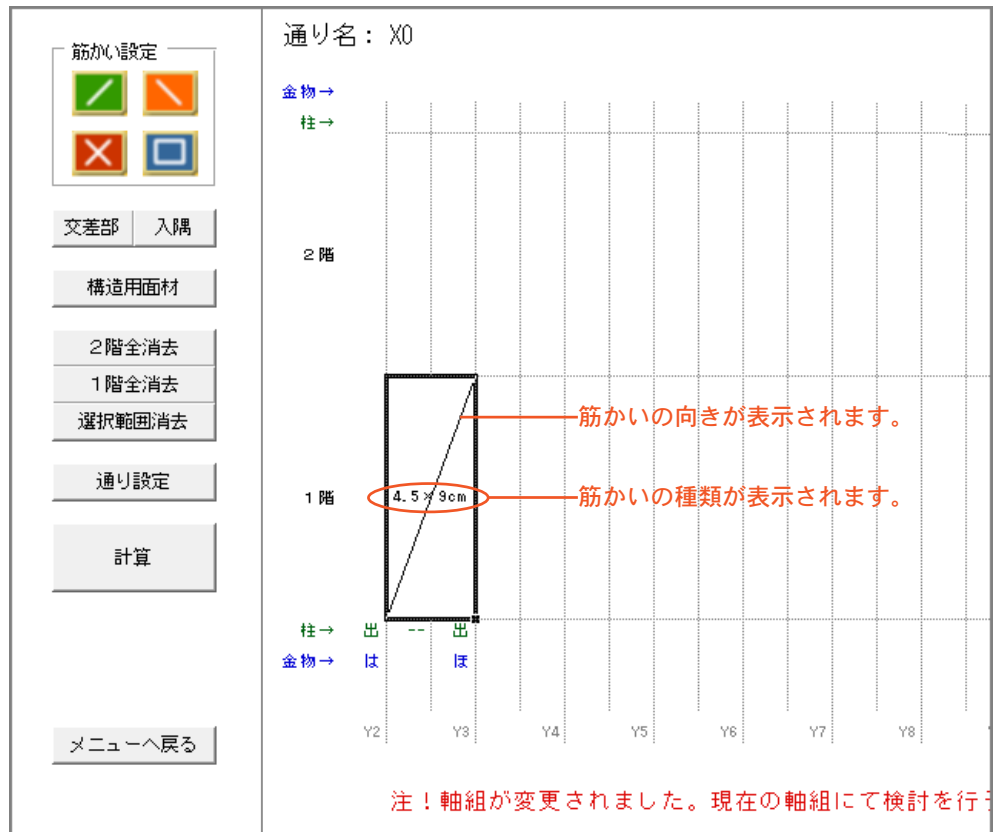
筋かい設定

交差部　入隅

構造用面材

２階全消去

１階全消去

選択範囲消去

通り設定

計算

メニューへ戻る

通り名：X0

金物→
柱→

２階

１階

4.5×9cm

筋かいの向きが表示されます。

筋かいの種類が表示されます。

柱→　出　--　出
金物→　は　ほ

Y2　Y3　Y4　Y5　Y6　Y7　Y8

注！軸組が変更されました。現在の軸組にて検討を行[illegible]